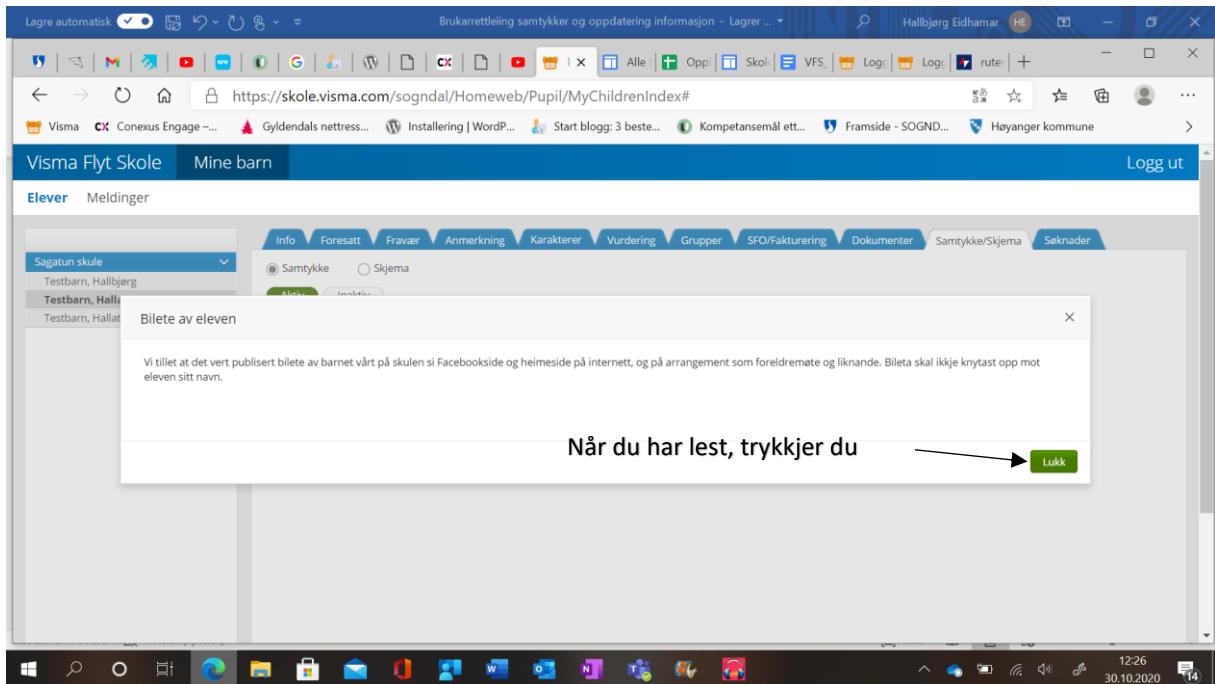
Lagre automatisk
Brukarrettleiing samtykker og oppdatering informasjon - Lagrer ...
Hallbjørg Eidhamar HE

M | G | CX | Alle | Opp | Skol | VFS | Logo | Logo | ruter

https://skole.visma.com/sogndal/Homeweb/Pupil/MyChildrenIndex#

Visma   CX Conexus Engage –...   Gyldendals nettress...   Installering | WordP...   Start blogg: 3 beste...   Kompetansemål ett...   Framside - SOGND...   Høyanger kommune

Visma Flyt Skole   Mine barn   Logg ut

Elever   Meldinger

Sagatun skule
Testbarn, Hallbjørg
Testbarn, Halla
Testbarn, Hallat

Info | Foresatt | Fravær | Anmerkning | Karakterer | Vurdering | Grupper | SFO/Fakturering | Dokumenter | Samtykke/Skjema | Søknader

Samtykke   Skjema

Aktiv   Inaktiv

Bilete av eleven

Vi tillet at det vert publisert bilete av barnet vårt på skulen si Facebookside og heimeside på internett, og på arrangement som foreldremøte og liknande. Bileta skal ikkje knytast opp mot eleven sitt navn.

Når du har lest, trykkjer du

Lukk

12:26
30.10.2020
14